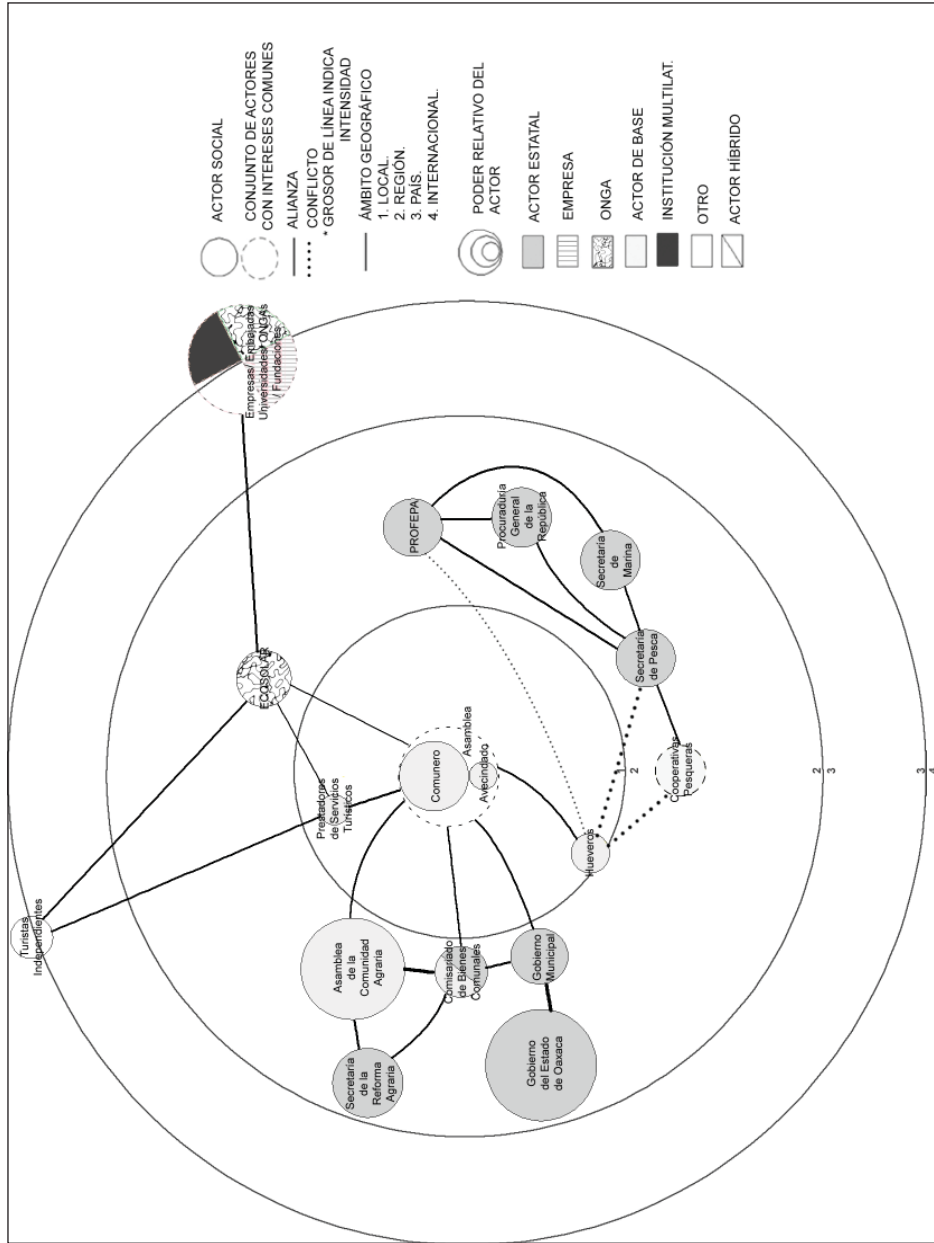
ACTOR SOCIAL

CONJUNTO DE ACTORES CON INTERESES COMUNES

ALIANZA

CONFLICTO

* GROSOR DE LÍNEA INDICA INTENSIDAD

ÁMBITO GEOGRÁFICO
1. LOCAL.
2. REGIÓN.
3. PAÍS.
4. INTERNACIONAL.

PODER RELATIVO DEL ACTOR

ACTOR ESTATAL

EMPRESA

ONGA

ACTOR DE BASE

INSTITUCIÓN MULTILAT.

OTRO

ACTOR HÍBRIDO

Empresas/ Embajadas Universidades/ ONGAs / Fundaciones

PROFEPA

Procuraduría General de la República

Secretaría de Marina

Secretaría de Pesca

ECOSOLAR

Asamblea

Comunero

Avecindado

Cooperativas Pesqueras

Prestadores de Servicios Turísticos

Hueveros

Turistas Independientes

Asamblea de la Comunidad Agraria

Comisariado de Bienes Comunales

Gobierno Municipal

Gobierno del Estado de Oaxaca

Secretaría de la Reforma Agraria

1
2
2
3
3
4